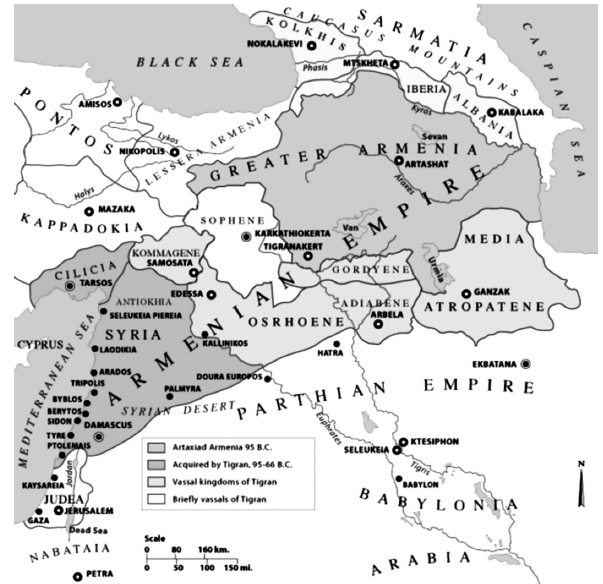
SARMATIA
CAUCASUS
KOLKHIS
MOUNTAINS
CASPIAN SEA
BLACK SEA
NOKALAKEVI
Phasis
MTSKHETA
IBERIA
ALBANIA
KABALAKA
Kyros
PONTOS
AMISOS
LESSER ARMENIA
Lykos
NIKOPOLIS
Sevan
GREATER ARMENIA
ARTASHAT
Araxes
Halys
MAZAKA
KAPPADOKIA
SOPHENE
KARKATHIOKERTA
Van
TIGRANAKERT
EMPIRE
MEDIA
KOMMAGENE
SAMOSATA
CILICIA
TARSOS
GORDYENE
Urmia
GANZAK
ANTIOKHIA
EDESSA
ADIABENE
ATROPATENE
SELEUKEIA PIEREIA
ARBELA
ARMENIAN
OSRHOENE
SYRIA
CYPRUS
LAODIKIA
KALLINIKOS
HATRA
EKBATANA
ARADOS
TRIPOLIS
PALMYRA
DOURA EUROPOS
BYBLOS
PARTHIAN EMPIRE
BERYTOS
SIDON
SYRIAN DESERT
DAMASCUS
MEDITERRANEAN SEA
TYRE
PTOLEMAIS
Euphrates
KTESIPHON
SELEUKEIA
Jordan
Artaxiad Armenia 95 B.C.
Acquired by Tigran, 95-66 B.C.
Vassal kingdoms of Tigran
Briefly vassals of Tigran
Tigris
BABYLON
KAYSAREIA
JUDEA
JERUSALEM
GAZA
Dead Sea
BABYLONIA
Scale
0 80 160 km.
0 50 100 150 mi.
NABATAIA
ARABIA
PETRA
N